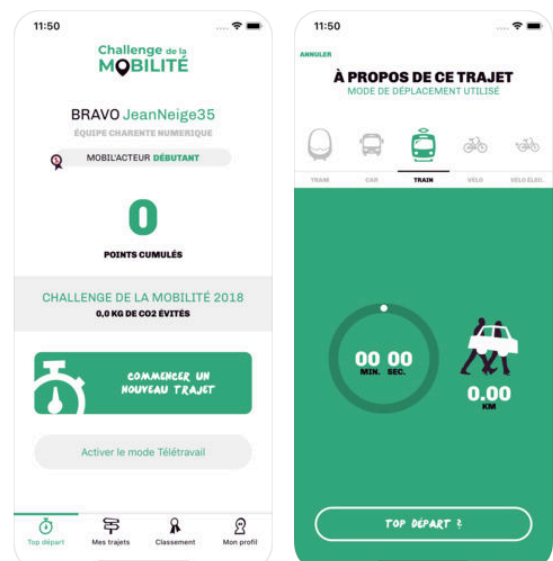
11:50

Challenge de la MOBILITÉ

BRAVO JeanNeige35

ÉQUIPE CHARENTE NUMERIQUE

MOBIL'ACTEUR DÉBUTANT

0

POINTS CUMULÉS

CHALLENGE DE LA MOBILITÉ 2018

0,0 KG DE CO2 ÉVITÉS

COMMENCER UN NOUVEAU TRAJET

Activer le mode Télétravail

Top départ
Mes trajets
Classement
Mon profil

11:50

ANNULER

À PROPOS DE CE TRAJET

MODE DE DÉPLACEMENT UTILISÉ

TRAM
CAR
TRAIN
VELO
VELO ELEC.

00 00
MIN. SEC.

0.00
KM

TOP DÉPART !